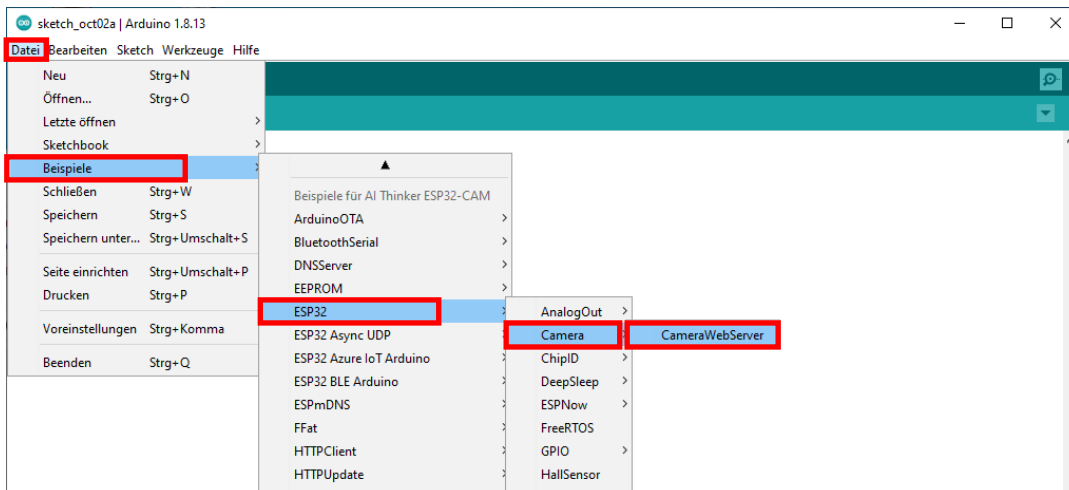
sketch_oct02a | Arduino 1.8.13

Datei Bearbeiten Sketch Werkzeuge Hilfe

| | |
|---|---|
| Neu | Strg+N |
| Öffnen... | Strg+O |
| Letzte öffnen | |
| Sketchbook | |
| Beispiele | |
| Schließen | Strg+W |
| Speichern | Strg+S |
| Speichern unter... | Strg+Umschalt+S |
| Seite einrichten | Strg+Umschalt+P |
| Drucken | Strg+P |
| Voreinstellungen | Strg+Komma |
| Beenden | Strg+Q |

▲

Beispiele für AI Thinker ESP32-CAM
ArduinoOTA
BluetoothSerial
DNSServer
EEPROM
ESP32
ESP32 Async UDP
ESP32 Azure IoT Arduino
ESP32 BLE Arduino
ESPmDNS
FFat
HTTPClient
HTTPUpdate

AnalogOut
Camera
ChipID
DeepSleep
ESPNow
FreeRTOS
GPIO
HallSensor

CameraWebServer